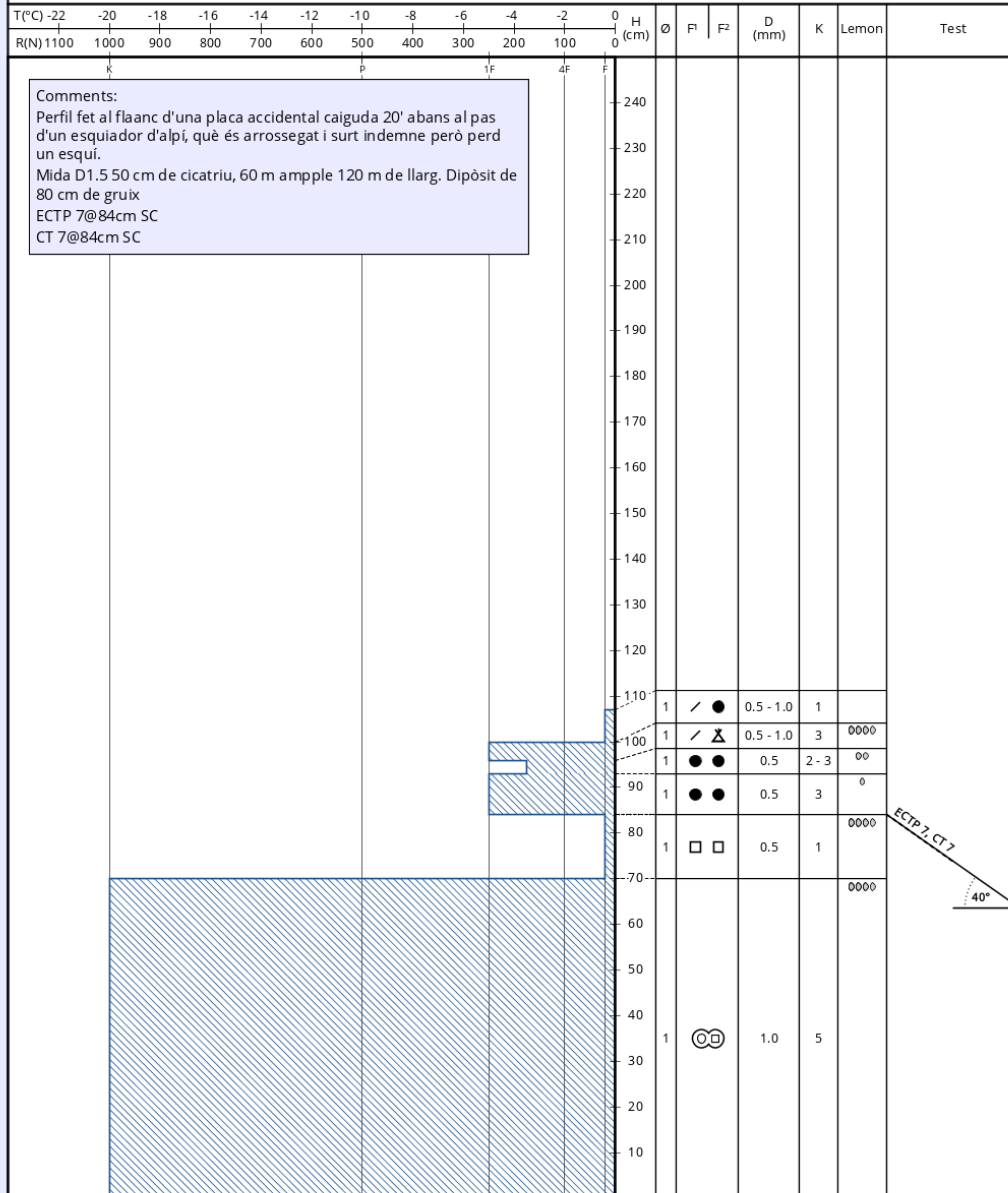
T(°C) -22 -20 -18 -16 -14 -12 -10 -8 -6 -4 -2 0
R(N) 1100 1000 900 800 700 600 500 400 300 200 100 0
H (cm) Ø F¹ F² D (mm) K Lemon Test

K P 1F 4F F

Comments:
Perfil fet al flaanc d'una placa accidental caiguda 20' abans al pas d'un esquiador d'alpí, què és arrossegat i surt indemne però perd un esquí.
Mida D1.5 50 cm de cicatriu, 60 m ampple 120 m de llarg. Dipòsit de 80 cm de gruix
ECTP 7@84cm SC
CT 7@84cm SC

240
230
220
210
200
190
180
170
160
150
140
130
120
110
100
90
80
70
60
50
40
30
20
10

| Ø | F | D (mm) | K | Lemon |
|---|---|---|---|---|
| 1 | ⁄ ● | 0.5 - 1.0 | 1 | |
| 1 | ⁄ ⧗ | 0.5 - 1.0 | 3 | 0000 |
| 1 | ● ● | 0.5 | 2 - 3 | 00 |
| 1 | ● ● | 0.5 | 3 | 0 |
| 1 | □ □ | 0.5 | 1 | 0000 |
| 1 | ◎ | 1.0 | 5 | 0000 |

ECTP 7, CT 7
40°